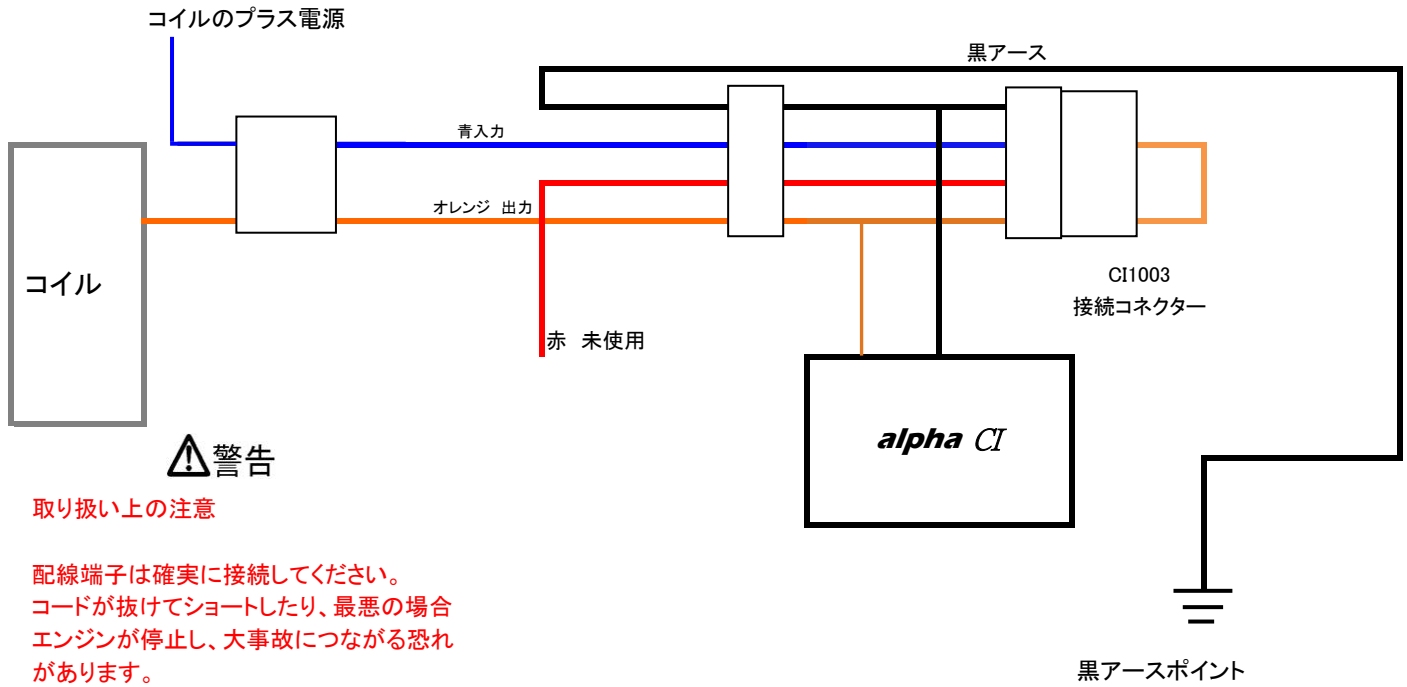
コイルのプラス電源

黒アース

青入力

オレンジ 出力

コイル

赤 未使用

CI1003
接続コネクター

alpha CI

⚠警告

取り扱い上の注意

配線端子は確実に接続してください。
コードが抜けてショートしたり、最悪の場合
エンジンが停止し、大事故につながる恐れ
があります。

黒アースポイント